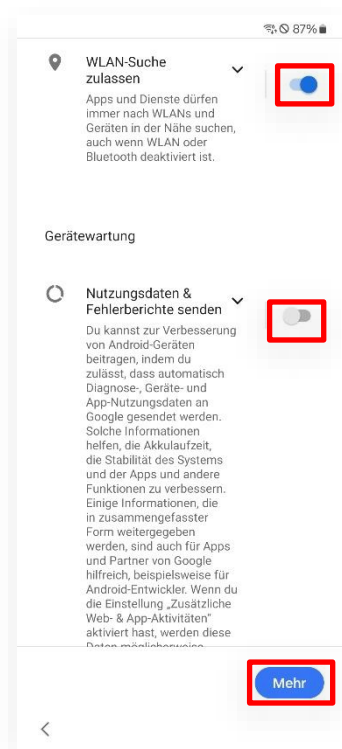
87%

WLAN-Suche zulassen

Apps und Dienste dürfen immer nach WLANs und Geräten in der Nähe suchen, auch wenn WLAN oder Bluetooth deaktiviert ist.

Gerätewartung

Nutzungsdaten & Fehlerberichte senden

Du kannst zur Verbesserung von Android-Geräten beitragen, indem du zulässt, dass automatisch Diagnose-, Geräte- und App-Nutzungsdaten an Google gesendet werden. Solche Informationen helfen, die Akkulaufzeit, die Stabilität des Systems und der Apps und andere Funktionen zu verbessern. Einige Informationen, die in zusammengefasster Form weitergegeben werden, sind auch für Apps und Partner von Google hilfreich, beispielsweise für Android-Entwickler. Wenn du die Einstellung „Zusätzliche Web- & App-Aktivitäten" aktiviert hast, werden diese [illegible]

Mehr

<